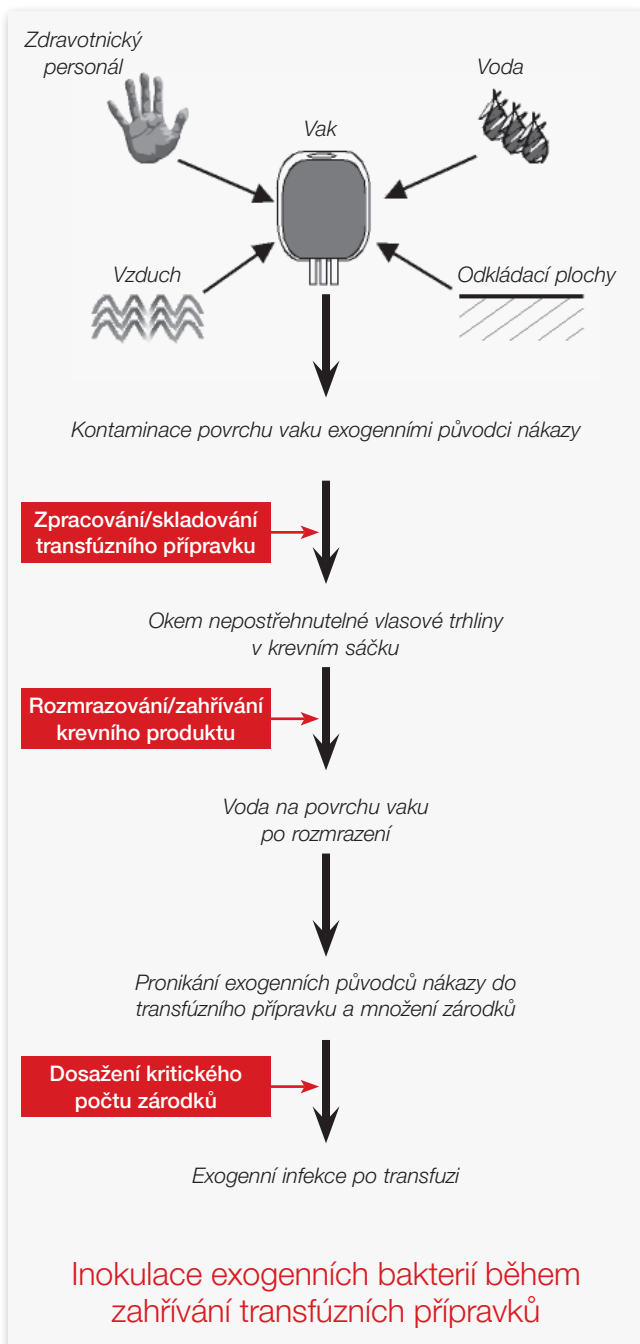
Zdravotnický personál

Voda

Vak

Vzduch

Odkládací plochy

Kontaminace povrchu vaku exogenními původci nákazy

Zpracování/skladování transfúzního přípravku

Okem nepostřehnutelné vlasové trhliny v krevním sáčku

Rozmrazování/zahřívání krevního produktu

Voda na povrchu vaku po rozmrazení

Pronikání exogenních původců nákazy do transfúzního přípravku a množení zárodků

Dosažení kritického počtu zárodků

Exogenní infekce po transfuzi

Inokulace exogenních bakterií během zahřívání transfúzních přípravků